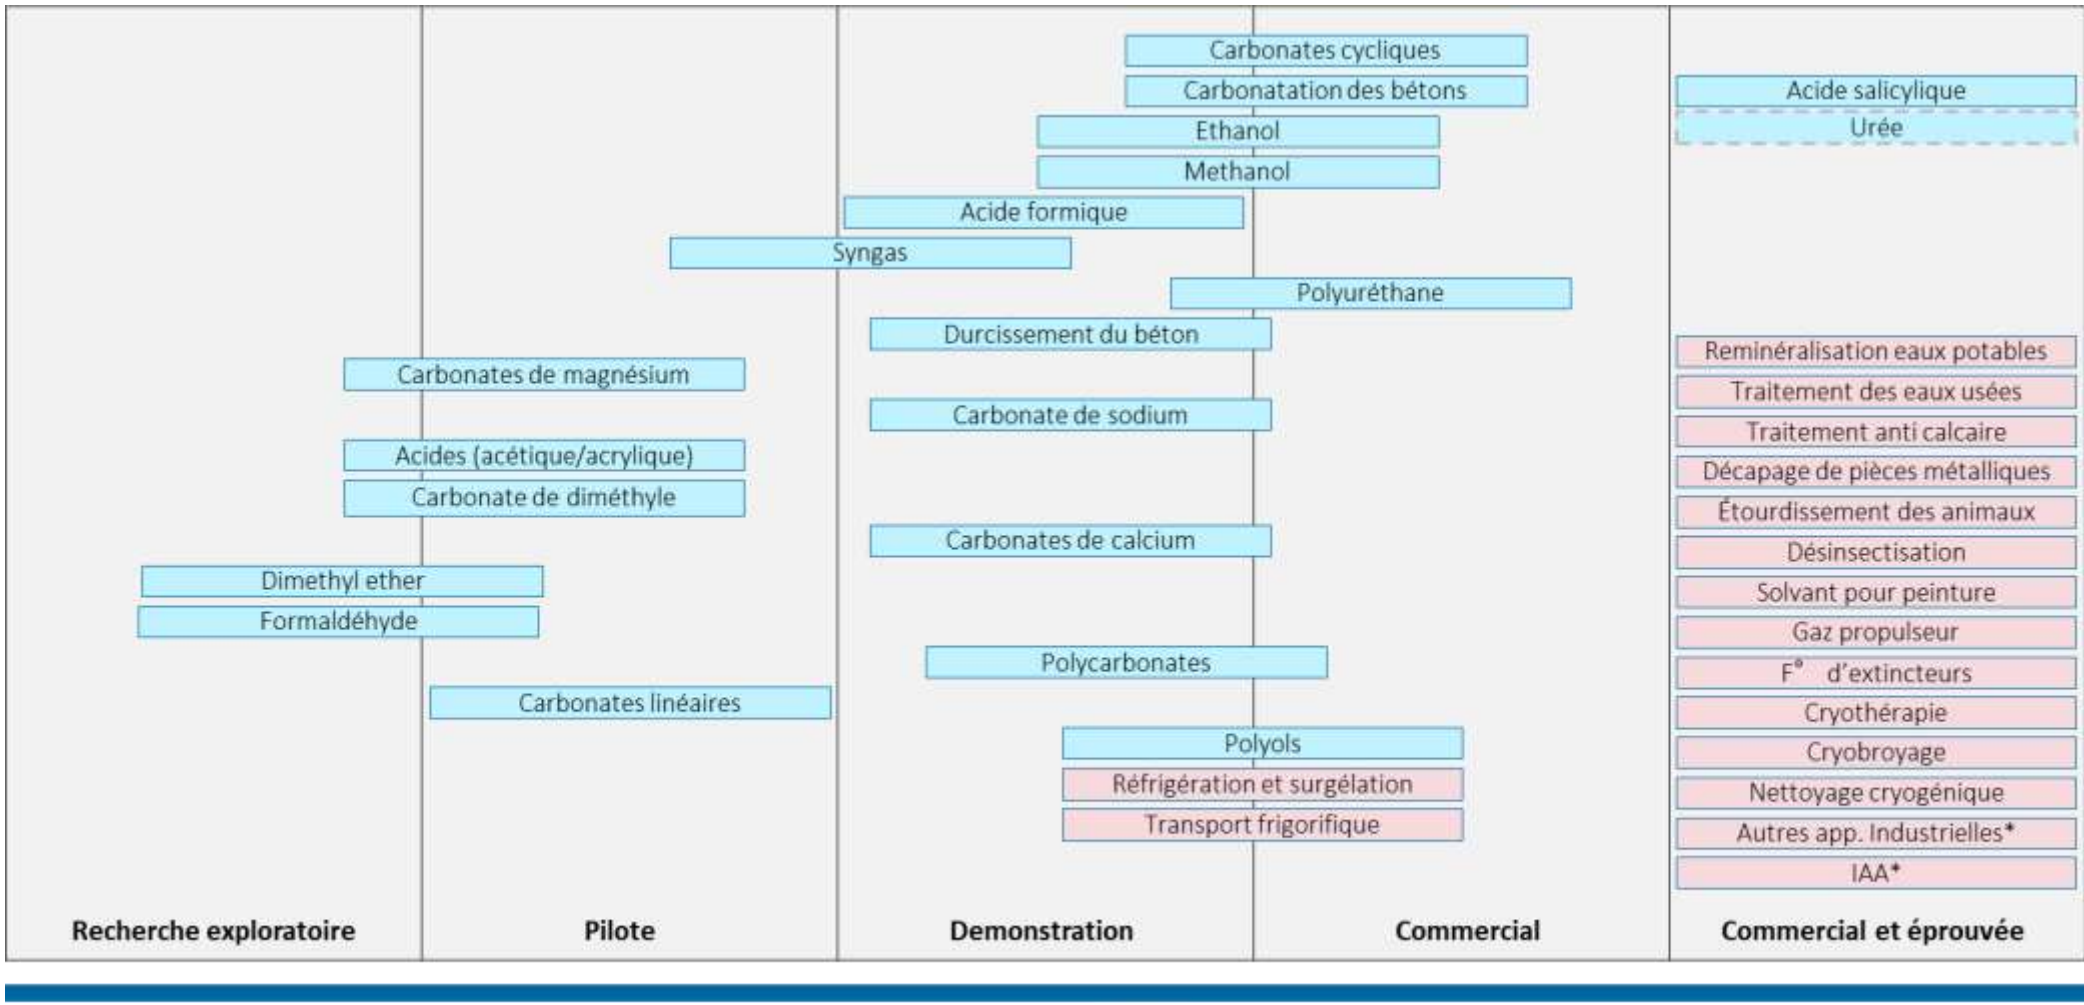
Carbonates cycliques
Carbonatation des bétons
Ethanol
Methanol
Acide formique
Syngas
Polyuréthane
Durcissement du béton
Carbonates de magnésium
Carbonate de sodium
Acides (acétique/acrylique)
Carbonate de diméthyle
Carbonates de calcium
Dimethyl ether
Formaldéhyde
Polycarbonates
Carbonates linéaires
Polyols
Réfrigération et surgélation
Transport frigorifique

Acide salicylique
Urée
Reminéralisation eaux potables
Traitement des eaux usées
Traitement anti calcaire
Décapage de pièces métalliques
Étourdissement des animaux
Désinsectisation
Solvant pour peinture
Gaz propulseur
F° d'extincteurs
Cryothérapie
Cryobroyage
Nettoyage cryogénique
Autres app. Industrielles*
IAA*

Recherche exploratoire
Pilote
Demonstration
Commercial
Commercial et éprouvée